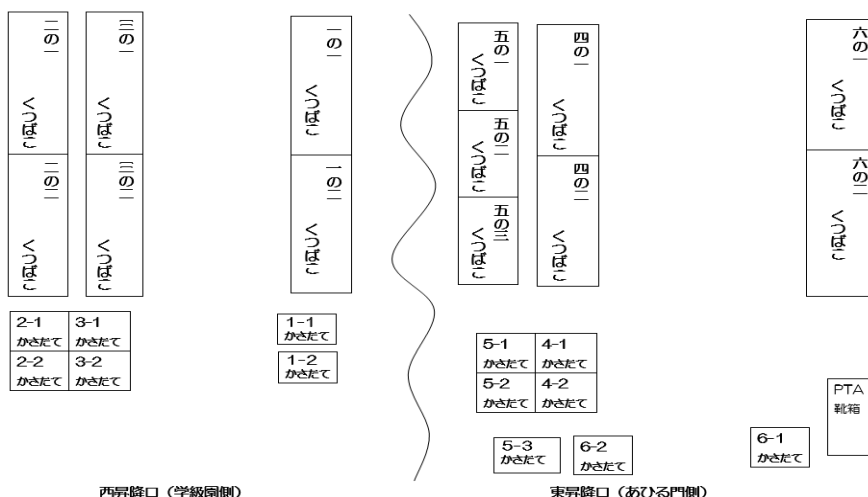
二の一 くつばこ
二の二 くつばこ
三の一 くつばこ
三の二 くつばこ
一の一 くつばこ
一の二 くつばこ
五の一 くつばこ
五の二 くつばこ
五の三 くつばこ
四の一 くつばこ
四の二 くつばこ
六の一 くつばこ
六の二 くつばこ

| 2-1 かさだて | 3-1 かさだて |
|---|---|
| 2-2 かさだて | 3-2 かさだて |

1-1 かさだて
1-2 かさだて

| 5-1 かさだて | 4-1 かさだて |
|---|---|
| 5-2 かさだて | 4-2 かさだて |

5-3 かさだて
6-2 かさだて
6-1 かさだて
PTA 靴箱

西昇降口（学級園側）
東昇降口（あひる門側）